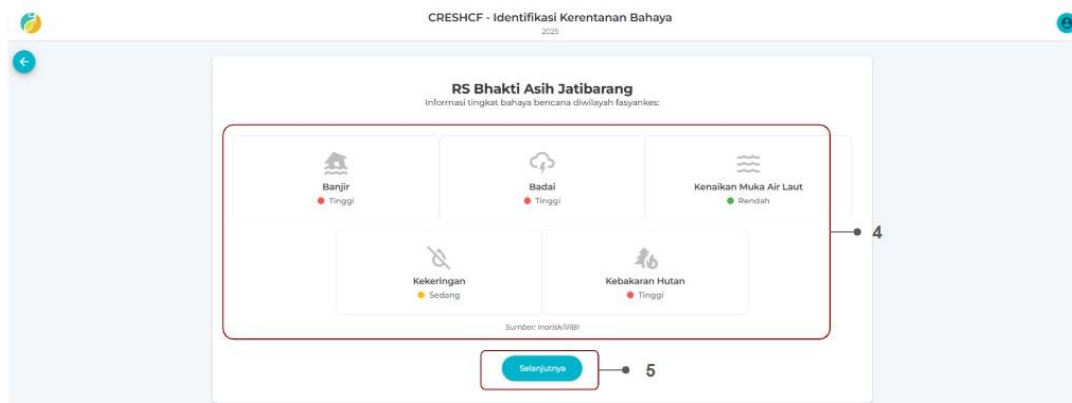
CRESHCF - Identifikasi Kerentanan Bahaya
2025

RS Bhakti Asih Jatibarang
Informasi tingkat bahaya bencana diwilayah fasyankes:

Banjir
Tinggi

Badai
Tinggi

Kenaikan Muka Air Laut
Rendah

Kekeringan
Sedang

Kebakaran Hutan
Tinggi

Sumber: Inarisk/BNPB

4

Selanjutnya

5